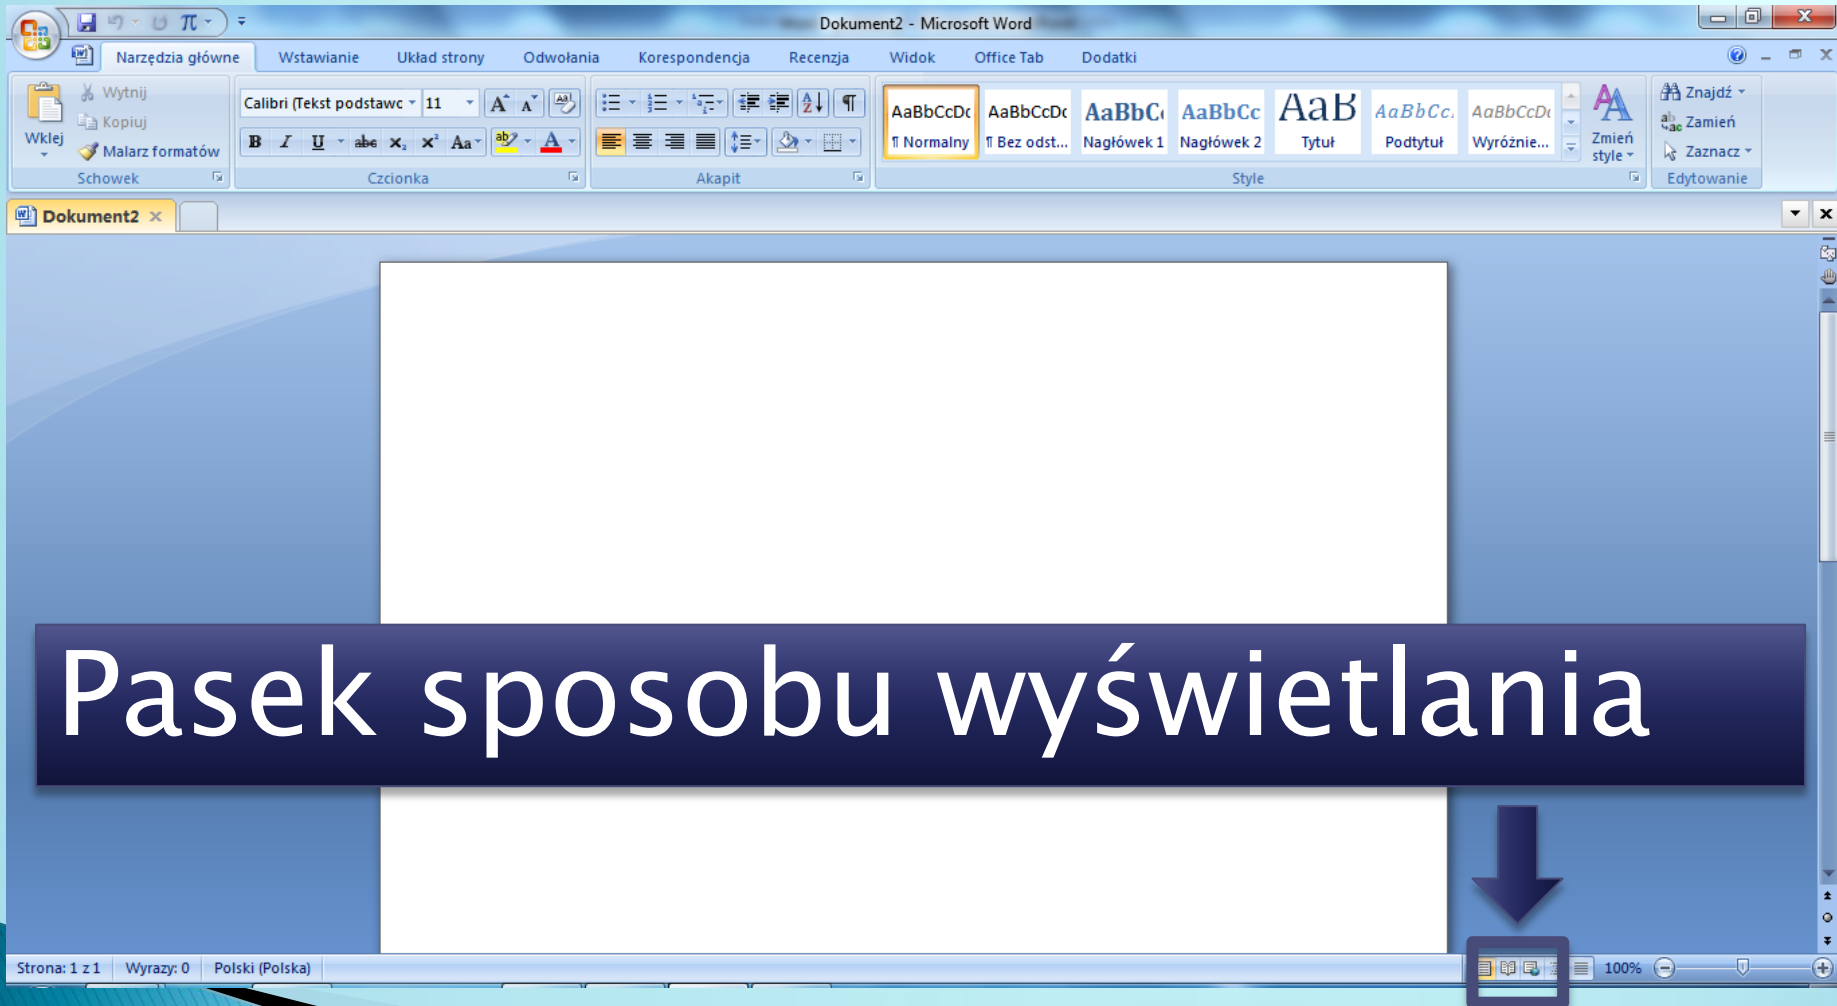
Dokument2 - Microsoft Word

Narzędzia główne | Wstawianie | Układ strony | Odwołania | Korespondencja | Recenzja | Widok | Office Tab | Dodatki

Wklej
Wytnij
Kopiuj
Malarz formatów
Schowek

Calibri (Tekst podstawc
11
Czcionka

Akapit

AaBbCcDc
¶ Normalny
AaBbCcDc
¶ Bez odst...
AaBbCc
Nagłówek 1
AaBbCc
Nagłówek 2
AaB
Tytuł
AaBbCc.
Podtytuł
AaBbCcDc
Wyróżnie...
Zmień style
Style

Znajdź
Zamień
Zaznacz
Edytowanie

Dokument2

Pasek sposobu wyświetlania

Strona: 1 z 1 | Wyrazy: 0 | Polski (Polska) | 100%